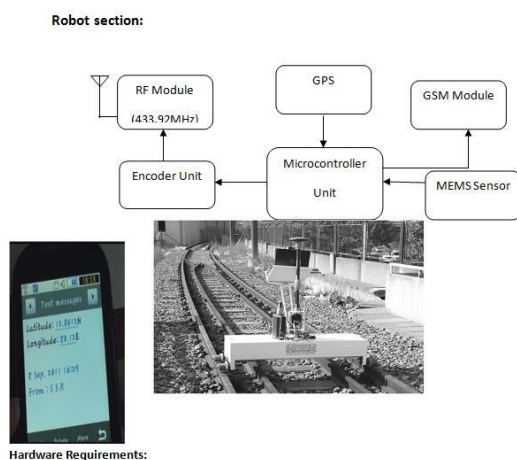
Robot section:

RF Module

(433.92MHz)

GPS

GSM Module

Encoder Unit

Microcontroller

Unit

MEMS Sensor

Text messages

Latitude: 13.0817N

Longitude: 80.13E

8 Sep. 2011 16:29

From: SSR

Delete

More

Hardware Requirements: